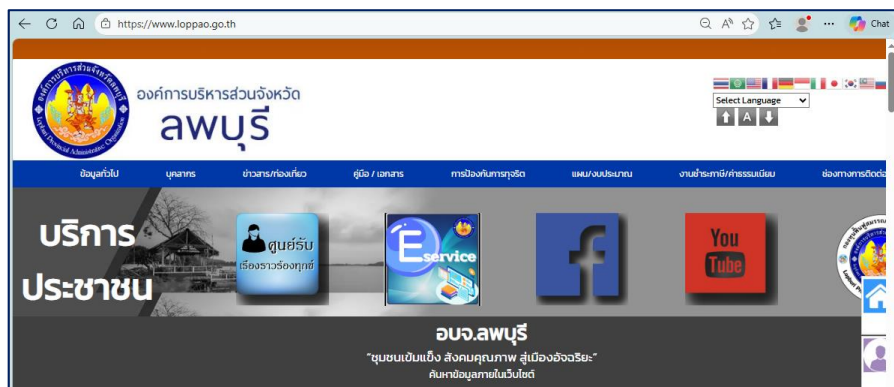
https://www.loppao.go.th

Chat

องค์การบริหารส่วนจังหวัด
ลพบุรี

Select Language

A

ข้อมูลทั่วไป | บุคลากร | ข่าวสาร/ท่องเที่ยว | คู่มือ / เอกสาร | การป้องกันการทุจริต | แผน/งบประมาณ | งานชำระภาษี/ค่าธรรมเนียม | ช่องทางการติดต่อ

บริการ
ประชาชน

ศูนย์รับ
เรื่องราวร้องทุกข์

E service

f

You Tube

อบจ.ลพบุรี
"ชุมชนเข้มแข็ง สังคมคุณภาพ สู่เมืองอัจฉริยะ"
ค้นหาข้อมูลภายในเว็บไซต์